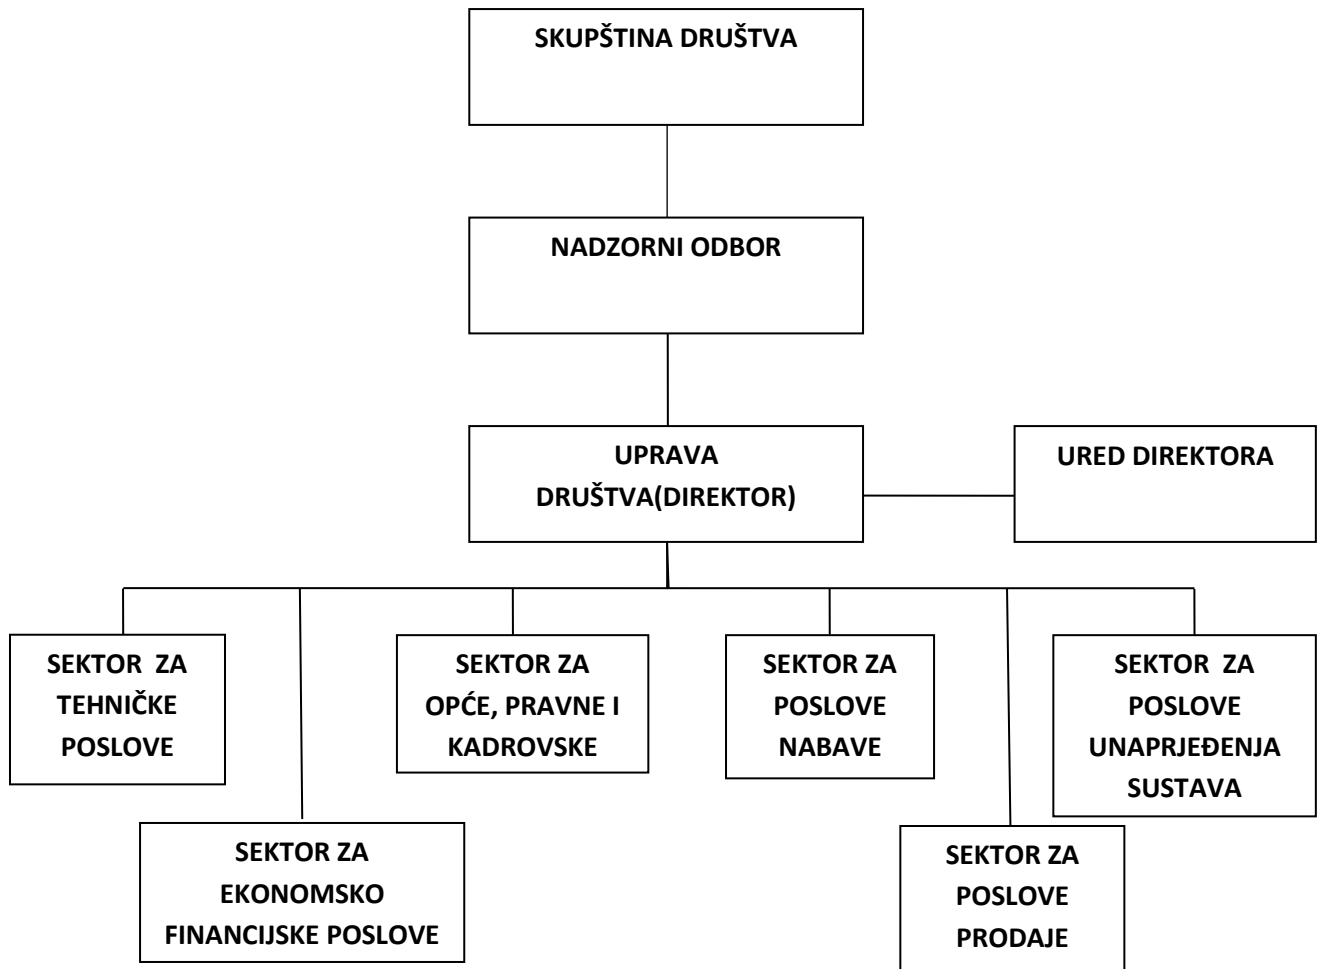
SKUPŠTINA DRUŠTVA

NADZORNI ODBOR

UPRAVA DRUŠTVA(DIREKTOR)

URED DIREKTORA

SEKTOR ZA TEHNIČKE POSLOVE

SEKTOR ZA EKONOMSKO FINANCIJSKE POSLOVE

SEKTOR ZA OPĆE, PRAVNE I KADROVSKE

SEKTOR ZA POSLOVE NABAVE

SEKTOR ZA POSLOVE PRODAJE

SEKTOR ZA POSLOVE UNAPRJEĐENJA SUSTAVA